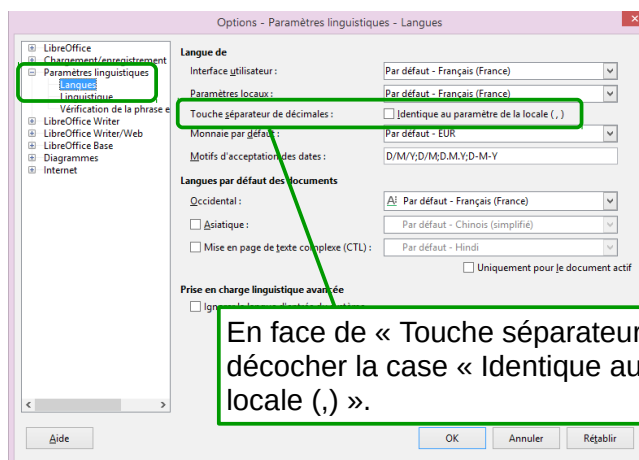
Options - Paramètres linguistiques - Langues

LibreOffice
Chargement/enregistrement
Paramètres linguistiques
Langues
Linguistique
Vérification de la phrase e
LibreOffice Writer
LibreOffice Writer/Web
LibreOffice Base
Diagrammes
Internet

Langue de
Interface utilisateur : Par défaut - Français (France)
Paramètres locaux : Par défaut - Français (France)
Touche séparateur de décimales : Identique au paramètre de la locale ( , )
Monnaie par défaut : Par défaut - EUR
Motifs d'acceptation des dates : D/M/Y;D/M;D.M.Y;D-M-Y

Langues par défaut des documents
Occidental : Par défaut - Français (France)
Asiatique : Par défaut - Chinois (simplifié)
Mise en page de texte complexe (CTL) : Par défaut - Hindi
Uniquement pour le document actif

Prise en charge linguistique avancée
Ign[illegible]

En face de « Touche séparateur décocher la case « Identique au locale (,) ».

Aide
OK
Annuler
Rétablir